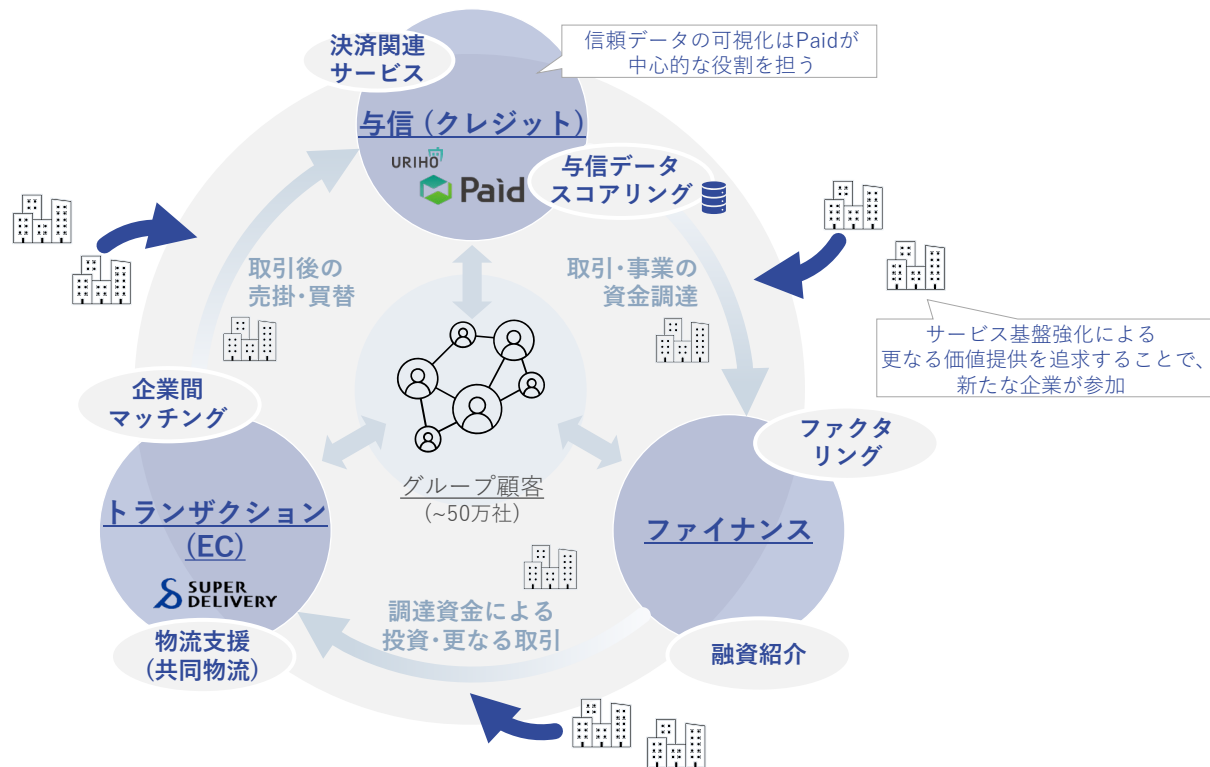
決済関連
サービス

信頼データの可視化はPaidが
中心的な役割を担う

与信（クレジット）

URIHO

Paid

与信データ
スコアリング

取引後の
売掛・買替

取引・事業の
資金調達

サービス基盤強化による
更なる価値提供を追求することで、
新たな企業が参加

企業間
マッチング

ファクタ
リング

グループ顧客
（~50万社）

トランザクション
（EC）

SUPER DELIVERY

ファイナンス

調達資金による
投資・更なる取引

物流支援
（共同物流）

融資紹介